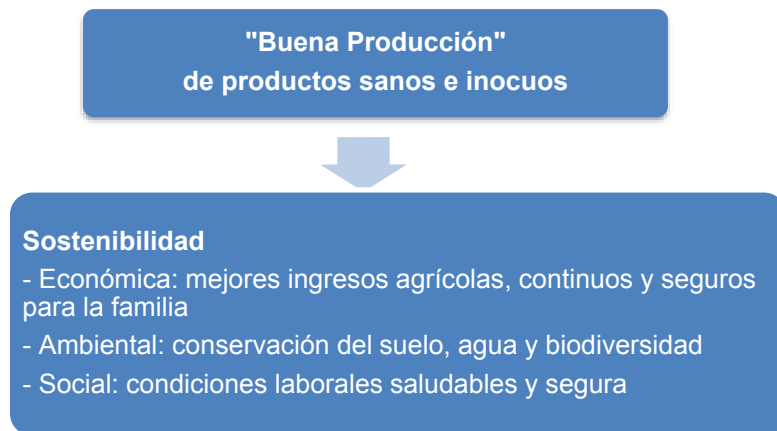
"Buena Producción"
de productos sanos e inocuos

Sostenibilidad
- Económica: mejores ingresos agrícolas, continuos y seguros para la familia
- Ambiental: conservación del suelo, agua y biodiversidad
- Social: condiciones laborales saludables y segura